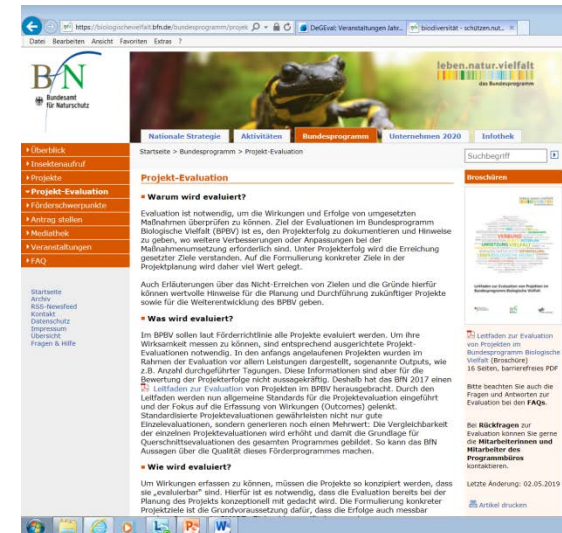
https://biologischevielfalt.bfn.de/bundesprogramm/projek
DeGEval: Veranstaltungen Jahr...
biodiversität - schützen.nut...
Datei Bearbeiten Ansicht Favoriten Extras ?

BfN
Bundesamt für Naturschutz

leben.natur.vielfalt
das Bundesprogramm

Nationale Strategie | Aktivitäten | Bundesprogramm | Unternehmen 2020 | Infothek

Überblick
Insektenaufruf
Projekte
Projekt-Evaluation
Förderschwerpunkte
Antrag stellen
Mediathek
Veranstaltungen
FAQ

Startseite
Archiv
RSS-Newsfeed
Kontakt
Datenschutz
Impressum
Übersicht
Fragen & Hilfe

Startseite > Bundesprogramm > Projekt-Evaluation

Suchbegriff

Projekt-Evaluation

Warum wird evaluiert?

Evaluation ist notwendig, um die Wirkungen und Erfolge von umgesetzten Maßnahmen überprüfen zu können. Ziel der Evaluationen im Bundesprogramm Biologische Vielfalt (BPBV) ist es, den Projekterfolg zu dokumentieren und Hinweise zu geben, wo weitere Verbesserungen oder Anpassungen bei der Maßnahmenumsetzung erforderlich sind. Unter Projekterfolg wird die Erreichung gesetzter Ziele verstanden. Auf die Formulierung konkreter Ziele in der Projektplanung wird daher viel Wert gelegt.

Auch Erläuterungen über das Nicht-Erreichen von Zielen und die Gründe hierfür können wertvolle Hinweise für die Planung und Durchführung zukünftiger Projekte sowie für die Weiterentwicklung des BPBV geben.

Was wird evaluiert?

Im BPBV sollen laut Förderrichtlinie alle Projekte evaluiert werden. Um ihre Wirksamkeit messen zu können, sind entsprechend ausgerichtete Projekt-Evaluationen notwendig. In den anfangs angelaufenen Projekten wurden im Rahmen der Evaluation vor allem Leistungen dargestellt, sogenannte Outputs, wie z.B. Anzahl durchgeführter Tagungen. Diese Informationen sind aber für die Bewertung der Projekterfolge nicht aussagekräftig. Deshalb hat das BfN 2017 einen Leitfaden zur Evaluation von Projekten im BPBV herausgebracht. Durch den Leitfaden werden nun allgemeine Standards für die Projektevaluation eingeführt und der Fokus auf die Erfassung von Wirkungen (Outcomes) gelenkt. Standardisierte Projektevaluationen gewährleisten nicht nur gute Einzelevaluationen, sondern generieren noch einen Mehrwert: Die Vergleichbarkeit der einzelnen Projektevaluationen wird erhöht und damit die Grundlage für Querschnittsevaluationen des gesamten Programmes gebildet. So kann das BfN Aussagen über die Qualität dieses Förderprogrammes machen.

Wie wird evaluiert?

Um Wirkungen erfassen zu können, müssen die Projekte so konzipiert werden, dass sie „evaluierbar“ sind. Hierfür ist es notwendig, dass die Evaluation bereits bei der Planung des Projekts konzeptionell mit gedacht wird. Die Formulierung konkreter Projektziele ist die Grundvoraussetzung dafür, dass die Erfolge auch messbar

Broschüren

Leitfaden zur Evaluation von Projekten im Bundesprogramm Biologische Vielfalt

Leitfaden zur Evaluation von Projekten im Bundesprogramm Biologische Vielfalt (Broschüre)
16 Seiten, barrierefreies PDF

Bitte beachten Sie auch die Fragen und Antworten zur Evaluation bei den FAQs.

Bei Rückfragen zur Evaluation können Sie gerne die Mitarbeiterinnen und Mitarbeiter des Programmbüros kontaktieren.

Letzte Änderung: 02.05.2019

Artikel drucken